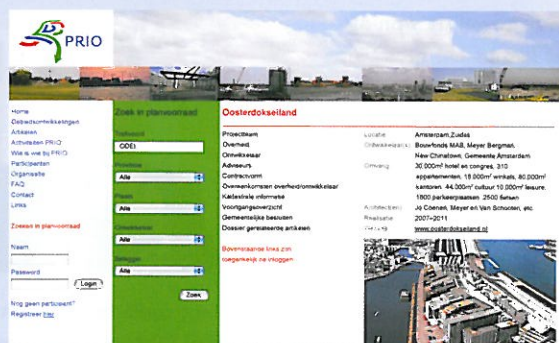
PRIO

Home
Gebiedsontwikkelingen
Artikelen
Activiteiten PRIO
Wie is wie bij PRIO
Participanten
Organisatie
FAQ
Contact
Links

Zoeken in planvoorraad

Naam

Password

Login

Nog geen participant?
Registreer hier

Zoek in planvoorraad

Trefwoord
ODEI

Provincie
Alle

Plaats
Alle

Ontwikkelaar
Alle

Belegger
Alle

Zoek

Oosterdokseiland

Projectteam
Overheid
Ontwikkelaar
Adviseurs
Contractvorm
Overeenkomsten overheid/ontwikkelaar
Kadastrale informatie
Voortgangsoverzicht
Gemeentelijke besluiten
Dossier gerelateerde artikelen

Bovenstaande links zijn toegankelijk na inloggen

Locatie
Ontwikkelaar(s)

Omvang

Architect(en)
Realisatie
Website

Amsterdam,Zuidas
Bouwfonds MAB, Meyer Bergman,
New Chinatown, Gemeente Amsterdam
30.000m² hotel en congres, 310 appartementen, 15.000m² winkels, 80.000m² kantoren, 44.000m² cultuur 10.000m² leisure, 1800 parkeerplaatsen, 2500 fietsen
Jo Coenen, Meyer en Van Schooten, etc.
2007-2011
www.oosterdokseiland.nl